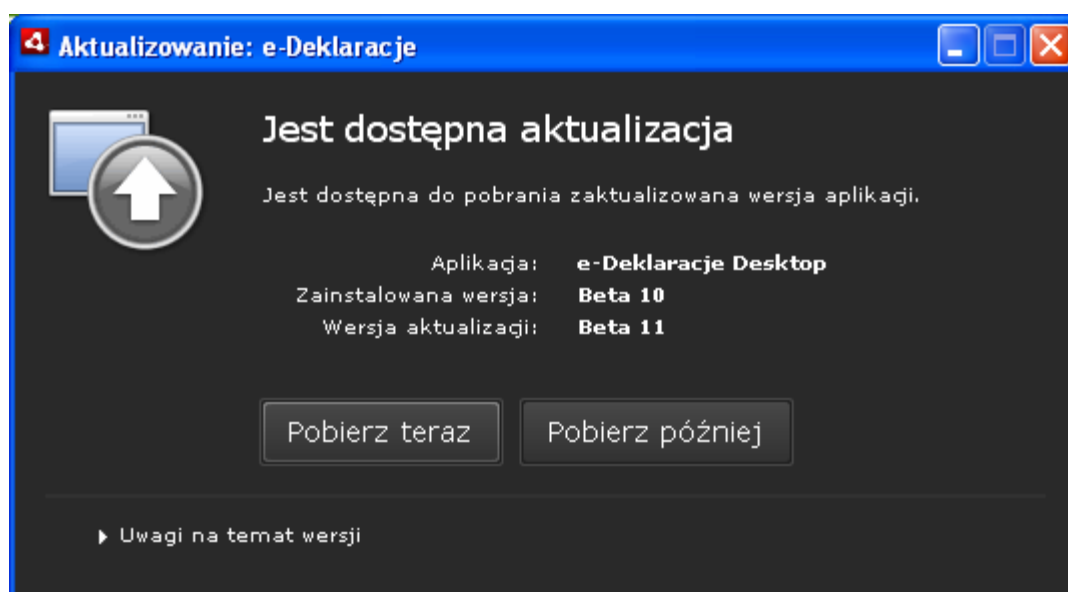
Aktualizowanie: e-Deklaracje

Jest dostępna aktualizacja

Jest dostępna do pobrania zaktualizowana wersja aplikacji.

| | |
|---|---|
| Aplikacja: | e-Deklaracje Desktop |
| Zainstalowana wersja: | Beta 10 |
| Wersja aktualizacji: | Beta 11 |

Pobierz teraz

Pobierz później

Uwagi na temat wersji